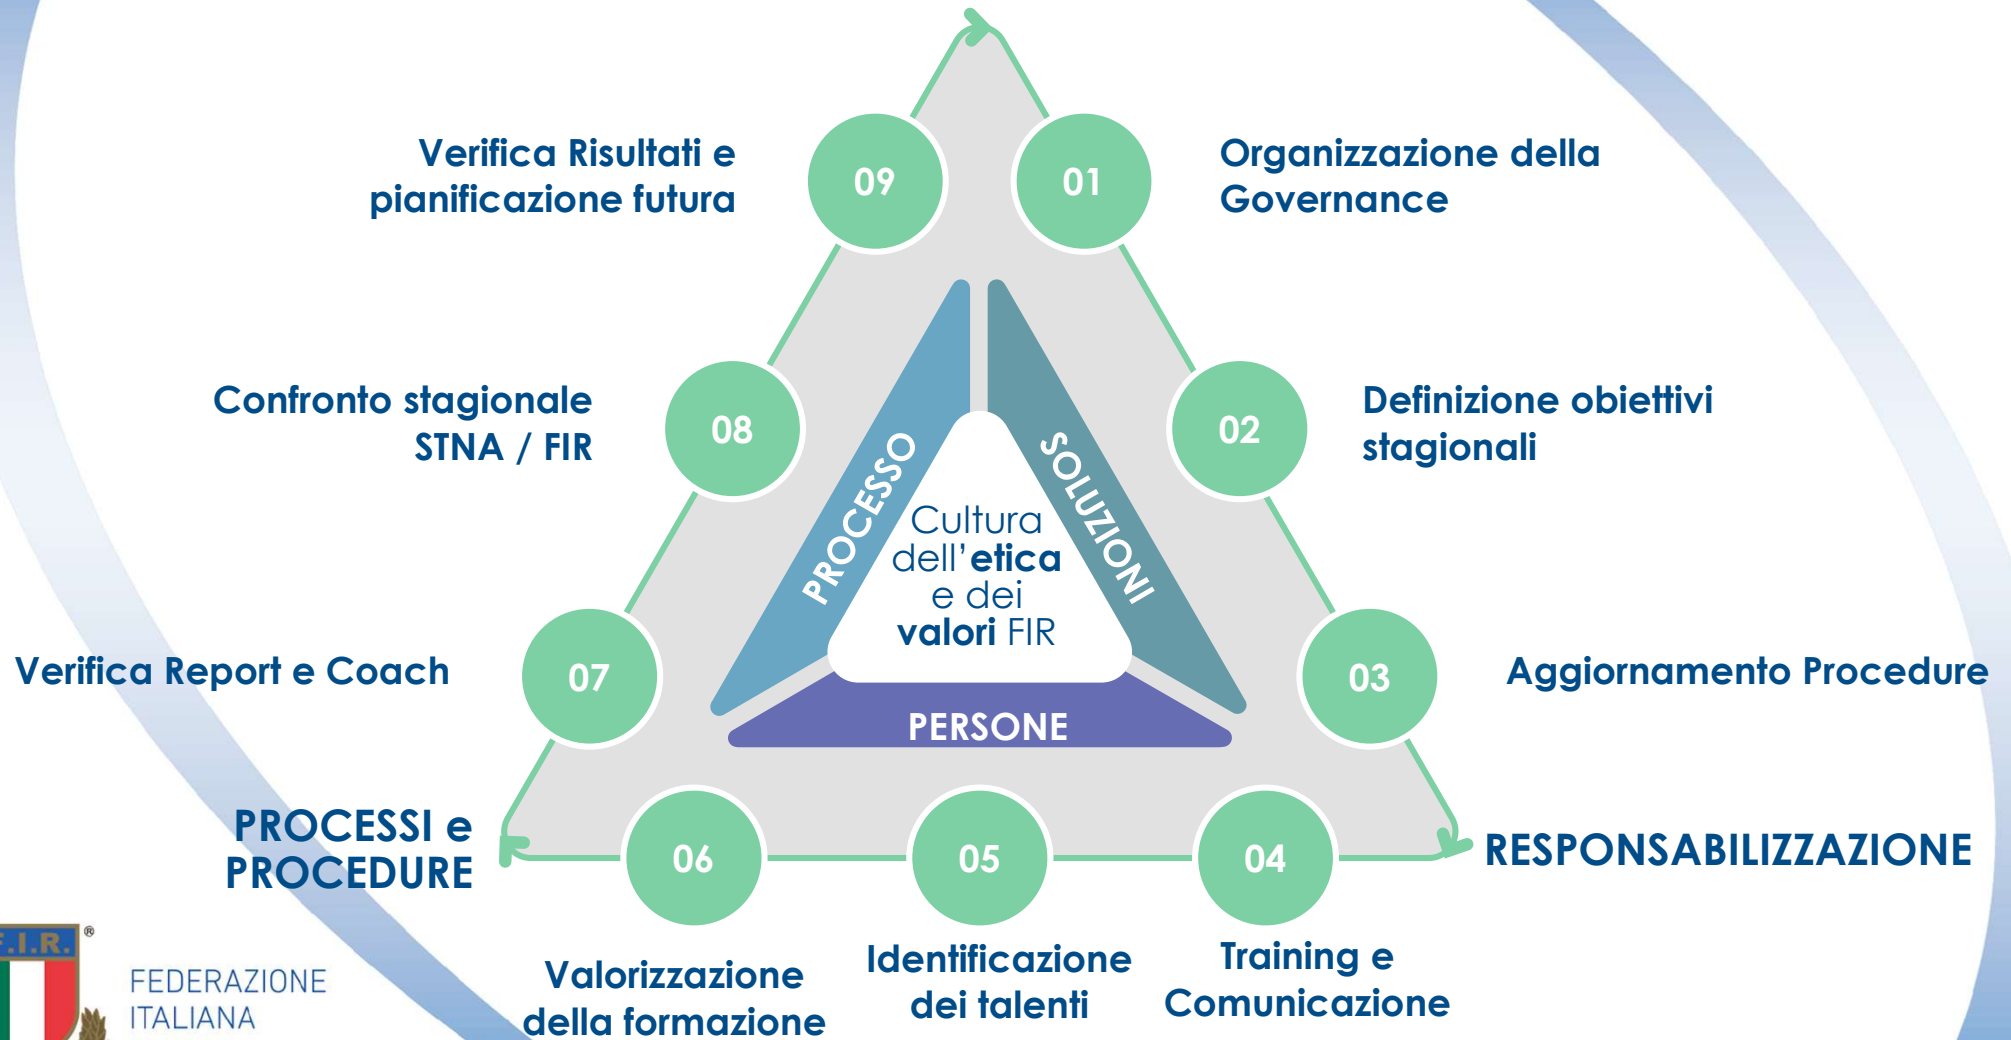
09
Verifica Risultati e pianificazione futura

01
Organizzazione della Governance

08
Confronto stagionale STNA / FIR

02
Definizione obiettivi stagionali

PROCESSO

SOLUZIONI

Cultura dell'etica e dei valori FIR

07
Verifica Report e Coach

03
Aggiornamento Procedure

PERSONE

PROCESSI e PROCEDURE

RESPONSABILIZZAZIONE

06
Valorizzazione della formazione

05
Identificazione dei talenti

04
Training e Comunicazione

F.I.R.®
FEDERAZIONE ITALIANA